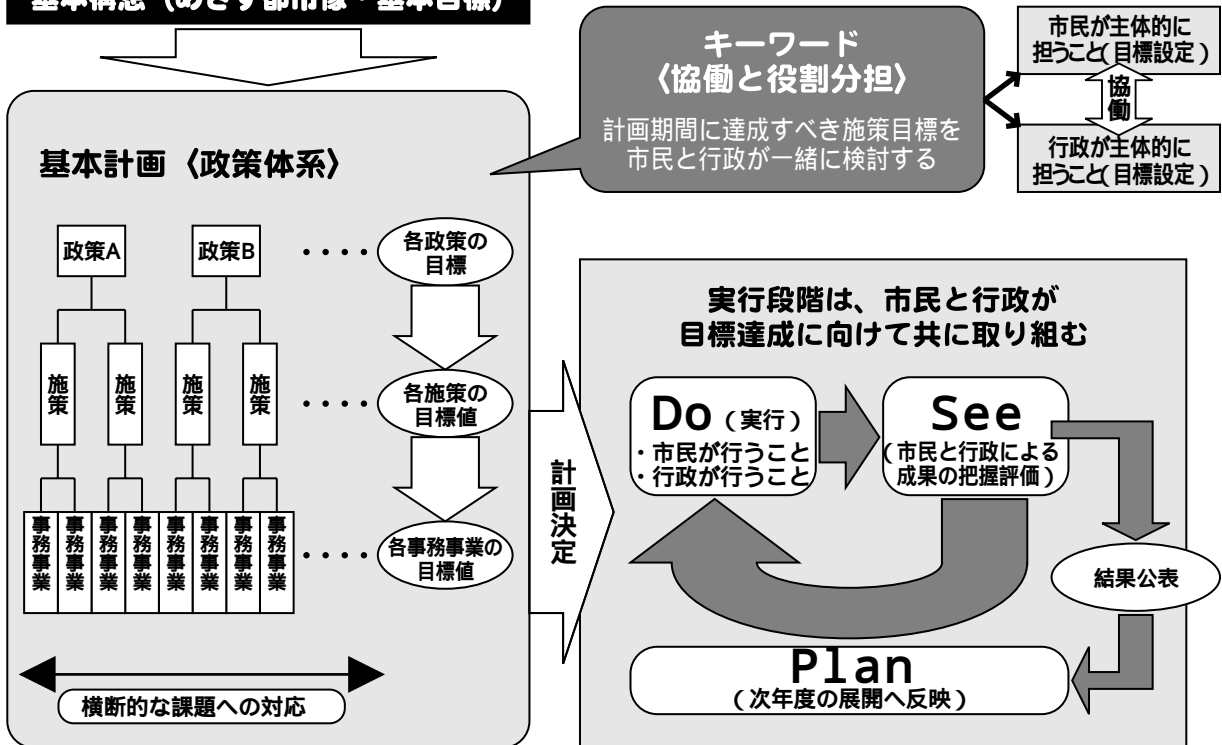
基本構想（めざす都市像・基本目標）

キーワード
〈協働と役割分担〉

計画期間に達成すべき施策目標を市民と行政が一緒に検討する

市民が主体的に担うこと(目標設定)

協働

行政が主体的に担うこと(目標設定)

基本計画〈政策体系〉

政策A

政策B

各政策の目標

施策

施策

施策

施策

各施策の目標値

事務事業

事務事業

事務事業

事務事業

事務事業

事務事業

事務事業

事務事業

各事務事業の目標値

横断的な課題への対応

計画決定

実行段階は、市民と行政が目標達成に向けて共に取り組む

Do（実行）
・市民が行うこと
・行政が行うこと

See
(市民と行政による成果の把握評価)

結果公表

Plan
(次年度の展開へ反映)